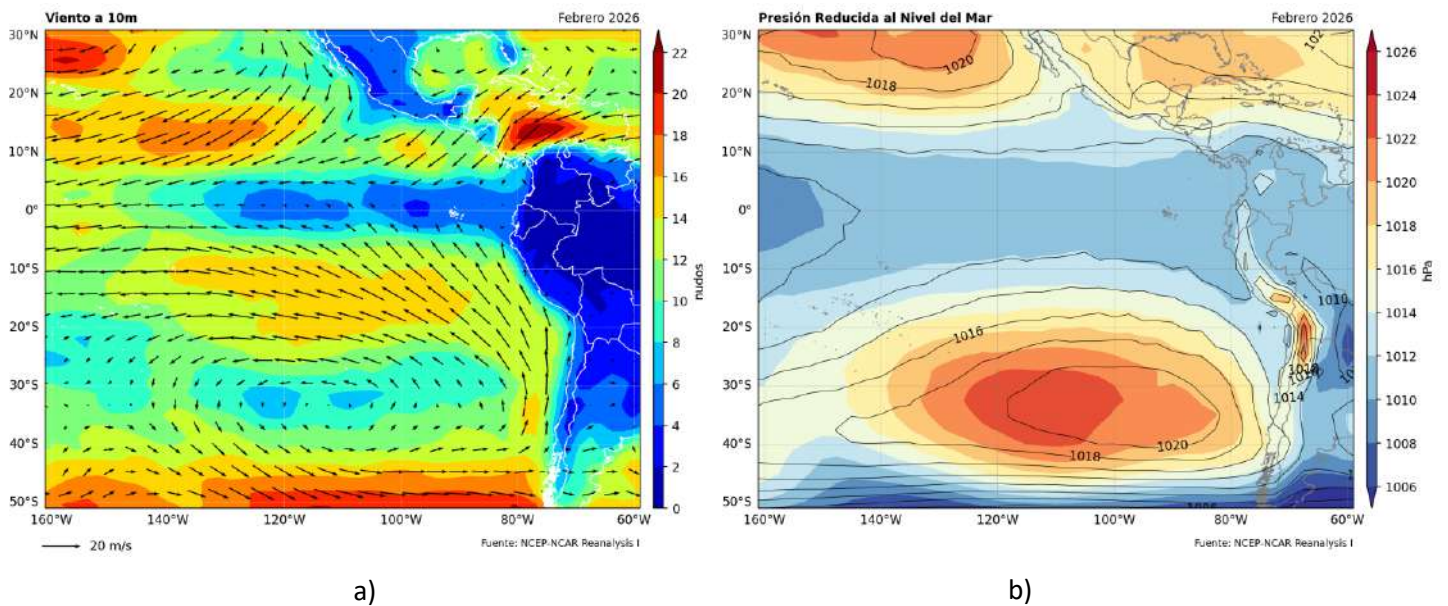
Viento a 10m

Febrero 2026

30°N
20°N
10°N
0°
10°S
20°S
30°S
40°S
50°S

160°W 140°W 120°W 100°W 80°W 60°W

22
20
18
16
14
12
10
8
6
4
2
0

nudos

20 m/s

Fuente: NCEP-NCAR Reanalysis I

a)

Presión Reducida al Nivel del Mar

Febrero 2026

30°N
20°N
10°N
0°
10°S
20°S
30°S
40°S
50°S

160°W 140°W 120°W 100°W 80°W 60°W

1020
1018
102
1016
1018
1020
1010
1016
1018
1014
10
1006

1026
1024
1022
1020
1018
1016
1014
1012
1010
1008
1006

hPa

Fuente: NCEP-NCAR Reanalysis I

b)